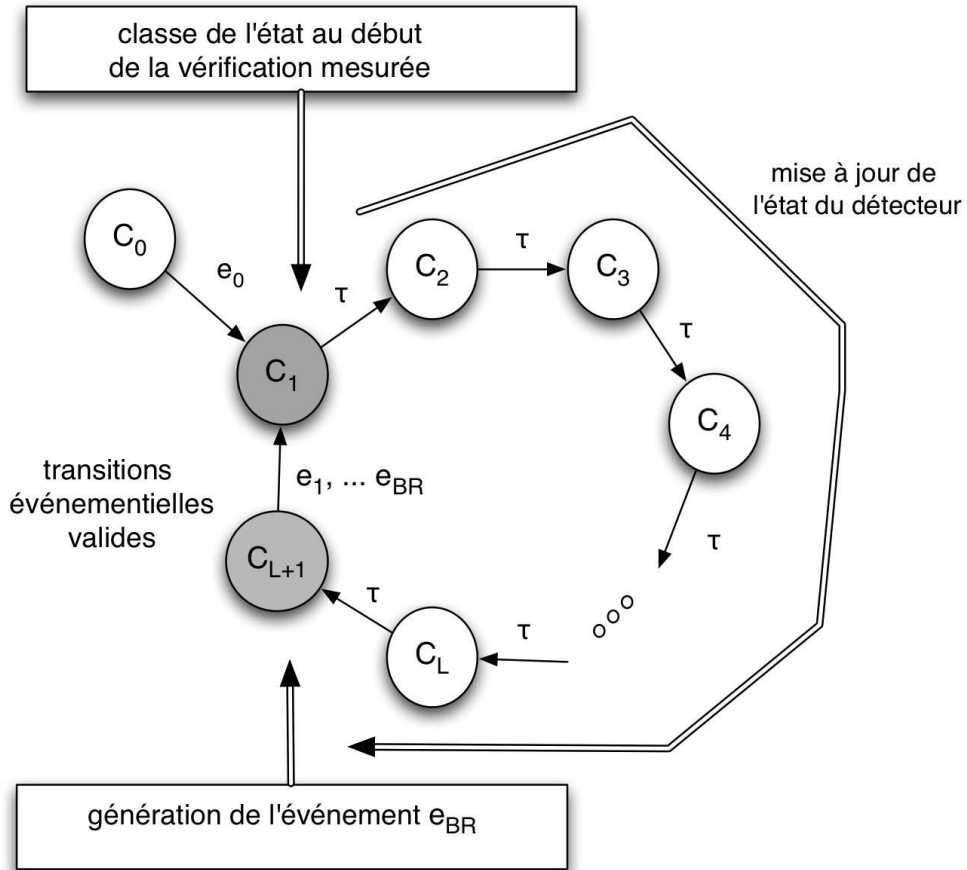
classe de l'état au début de la vérification mesurée

mise à jour de l'état du détecteur

$C_0$

$e_0$

$\tau$

$C_2$

$\tau$

$C_3$

$\tau$

$C_1$

$C_4$

transitions événementielles valides

$e_1$, ... $e_{BR}$

$\tau$

$C_{L+1}$

$\tau$

ooo

$\tau$

$C_L$

génération de l'événement $e_{BR}$